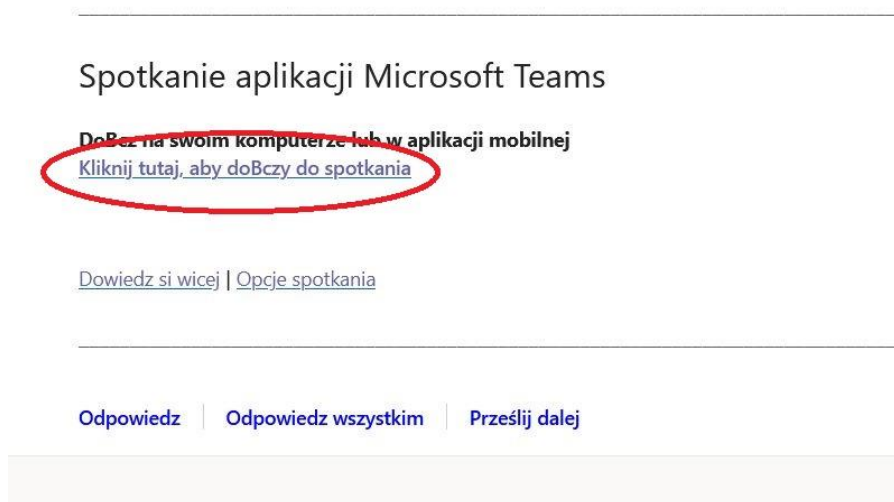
Spotkanie aplikacji Microsoft Teams

DoBcz na swoim komputerze lub w aplikacji mobilnej
Kliknij tutaj, aby doBczy do spotkania

Dowiedz si wicej | Opcje spotkania

Odpowiedz | Odpowiedz wszystkim | Prześlij dalej